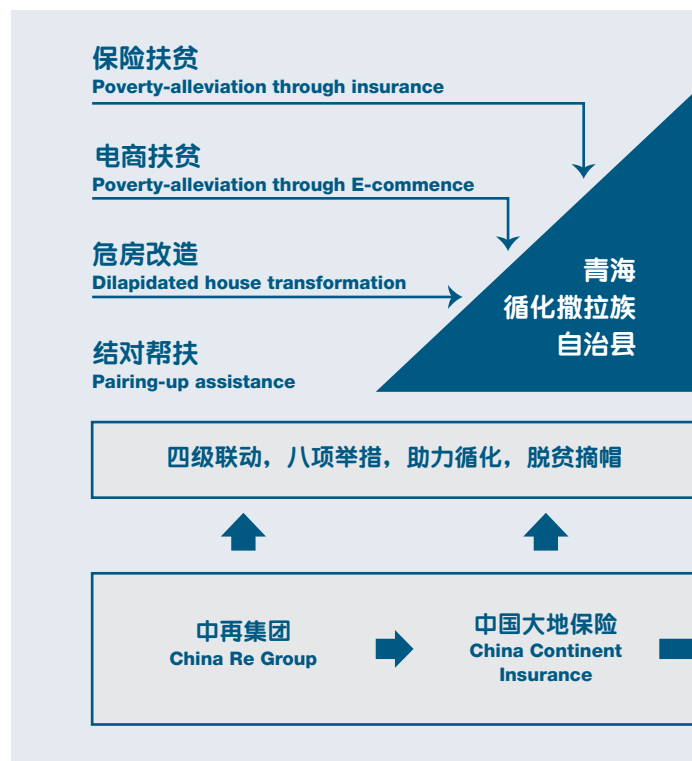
保险扶贫
Poverty-alleviation through insurance

电商扶贫
Poverty-alleviation through E-commence

危房改造
Dilapidated house transformation

结对帮扶
Pairing-up assistance

青海
循化撒拉族
自治县

四级联动，八项举措，助力循化，脱贫摘帽

中再集团
China Re Group

中国大地保险
China Continent Insurance